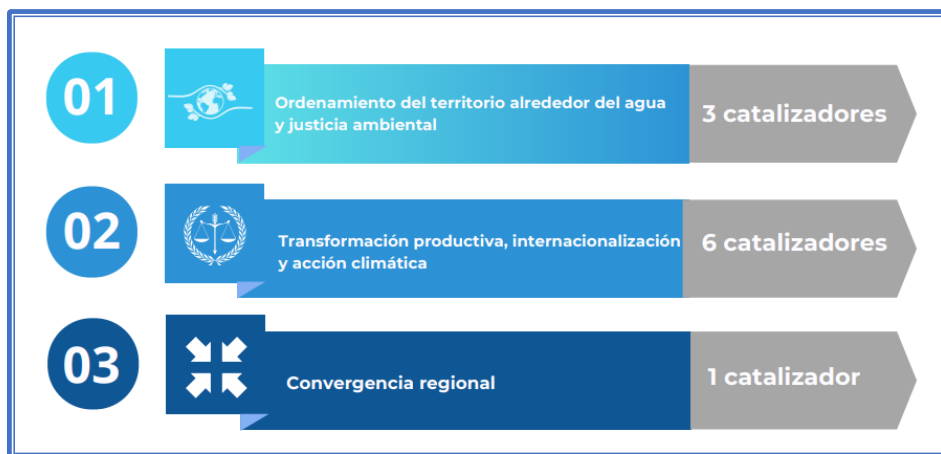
01

Ordenamiento del territorio alrededor del agua y justicia ambiental

3 catalizadores

02

Transformación productiva, internacionalización y acción climática

6 catalizadores

03

Convergencia regional

1 catalizador